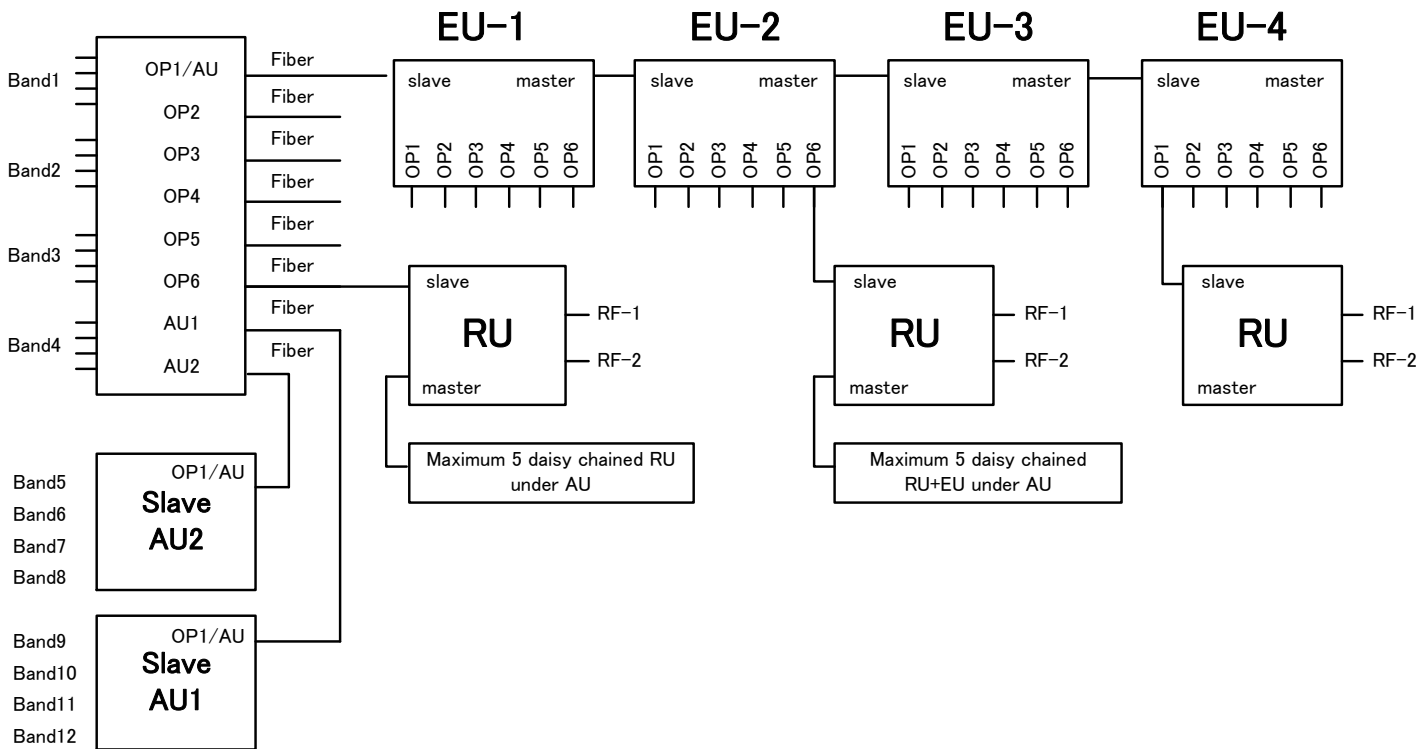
EU-1

EU-2

EU-3

EU-4

Band1

Band2

Band3

Band4

OP1/AU

OP2

OP3

OP4

OP5

OP6

AU1

AU2

Fiber

Fiber

Fiber

Fiber

Fiber

Fiber

Fiber

Fiber

slave

master

OP1 OP2 OP3 OP4 OP5 OP6

slave

master

OP1 OP2 OP3 OP4 OP5 OP6

slave

master

OP1 OP2 OP3 OP4 OP5 OP6

slave

master

OP1 OP2 OP3 OP4 OP5 OP6

slave

RU

master

RF-1

RF-2

Maximum 5 daisy chained RU under AU

slave

RU

master

RF-1

RF-2

Maximum 5 daisy chained RU+EU under AU

slave

RU

master

RF-1

RF-2

Band5

Band6

Band7

Band8

OP1/AU

Slave AU2

Band9

Band10

Band11

Band12

OP1/AU

Slave AU1